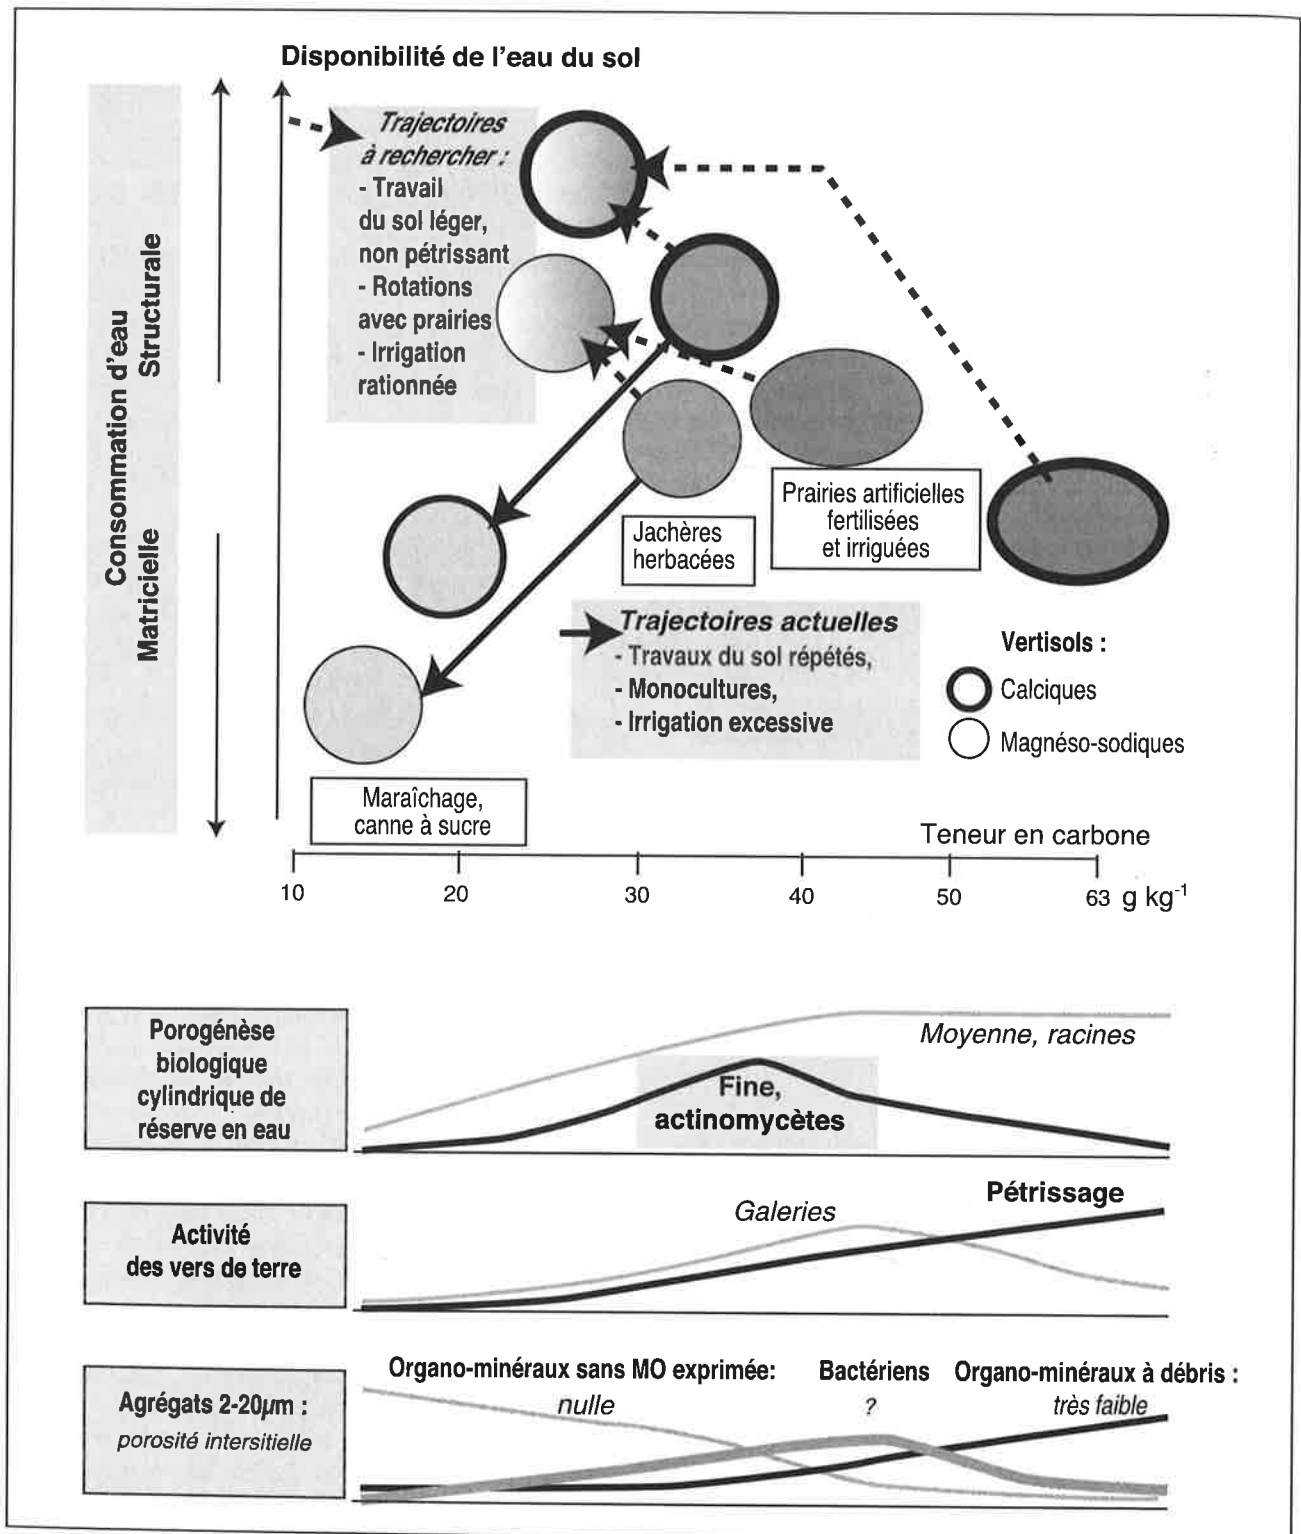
Disponibilité de l'eau du sol

Consommation d'eau
Structurale
Matricielle

Trajectoires à rechercher :
- Travail du sol léger, non pétrissant
- Rotations avec prairies
- Irrigation rationnée

Jachères herbacées

Prairies artificielles fertilisées et irriguées

Trajectoires actuelles
- Travaux du sol répétés,
- Monocultures,
- Irrigation excessive

Vertisols :
Calciques
Magnéso-sodiques

Maraîchage, canne à sucre

Teneur en carbone

10 20 30 40 50 63 g kg$^{-1}$

Porogénèse biologique cylindrique de réserve en eau

Moyenne, racines

Fine, actinomycètes

Activité des vers de terre

Galeries

Pétrissage

Agrégats 2-20µm :
porosité intersitielle

Organo-minéraux sans MO exprimée:
nulle

Bactériens
?

Organo-minéraux à débris :
très faible